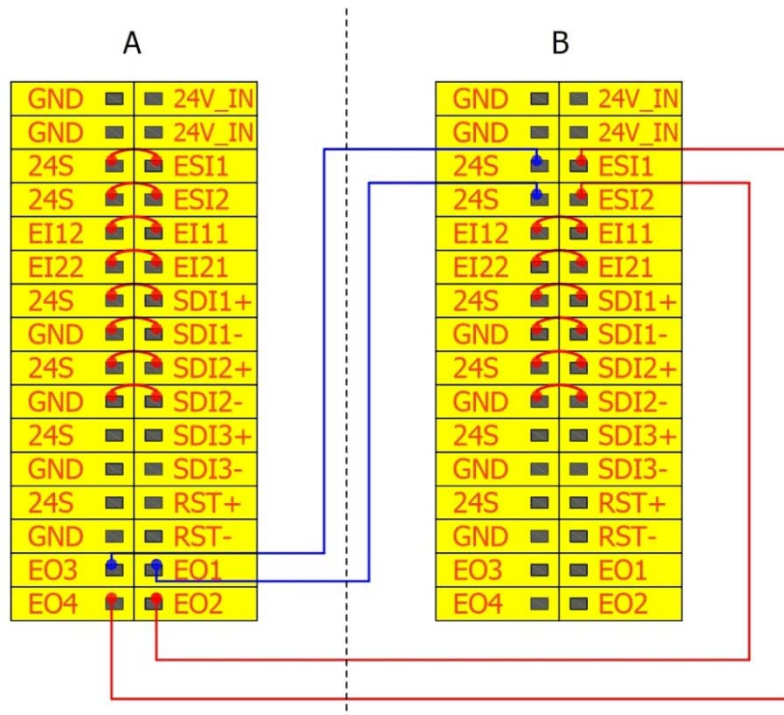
A

| GND | 24V_IN |
|---|---|
| GND | 24V_IN |
| 24S | ESI1 |
| 24S | ESI2 |
| EI12 | EI11 |
| EI22 | EI21 |
| 24S | SDI1+ |
| GND | SDI1- |
| 24S | SDI2+ |
| GND | SDI2- |
| 24S | SDI3+ |
| GND | SDI3- |
| 24S | RST+ |
| GND | RST- |
| EO3 | EO1 |
| EO4 | EO2 |

B

| GND | 24V_IN |
|---|---|
| GND | 24V_IN |
| 24S | ESI1 |
| 24S | ESI2 |
| EI12 | EI11 |
| EI22 | EI21 |
| 24S | SDI1+ |
| GND | SDI1- |
| 24S | SDI2+ |
| GND | SDI2- |
| 24S | SDI3+ |
| GND | SDI3- |
| 24S | RST+ |
| GND | RST- |
| EO3 | EO1 |
| EO4 | EO2 |